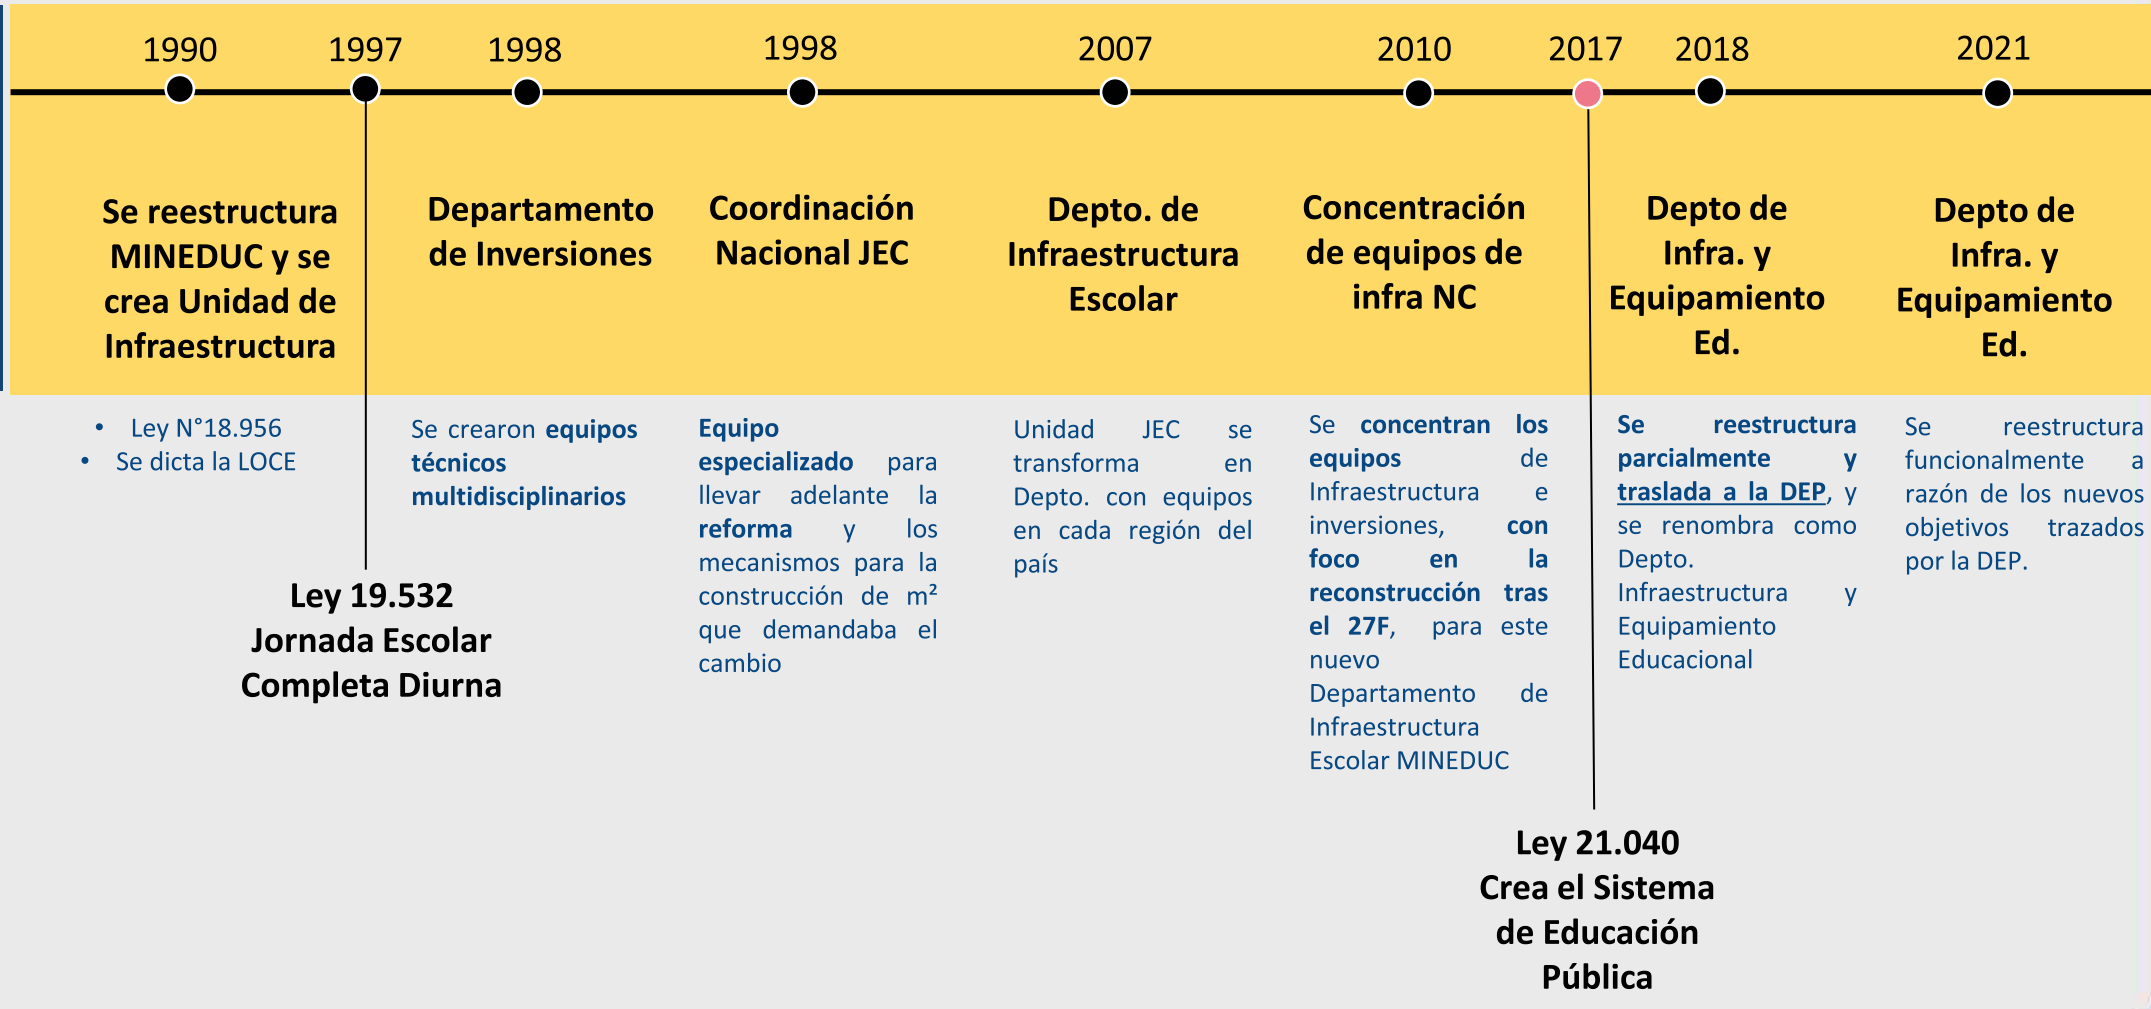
1990 1997 1998 1998 2007 2010 2017 2018 2021

Se reestructura MINEDUC y se crea Unidad de Infraestructura

- Ley N°18.956
- Se dicta la LOCE

Ley 19.532 Jornada Escolar Completa Diurna

Departamento de Inversiones

Se crearon equipos técnicos multidisciplinarios

Coordinación Nacional JEC

Equipo especializado para llevar adelante la reforma y los mecanismos para la construcción de m² que demandaba el cambio

Depto. de Infraestructura Escolar

Unidad JEC se transforma en Depto. con equipos en cada región del país

Concentración de equipos de infra NC

Se concentran los equipos de Infraestructura e inversiones, con foco en la reconstrucción tras el 27F, para este nuevo Departamento de Infraestructura Escolar MINEDUC

Ley 21.040 Crea el Sistema de Educación Pública

Depto de Infra. y Equipamiento Ed.

Se reestructura parcialmente y traslada a la DEP, y se renombra como Depto. Infraestructura y Equipamiento Educacional

Depto de Infra. y Equipamiento Ed.

Se reestructura funcionalmente a razón de los nuevos objetivos trazados por la DEP.